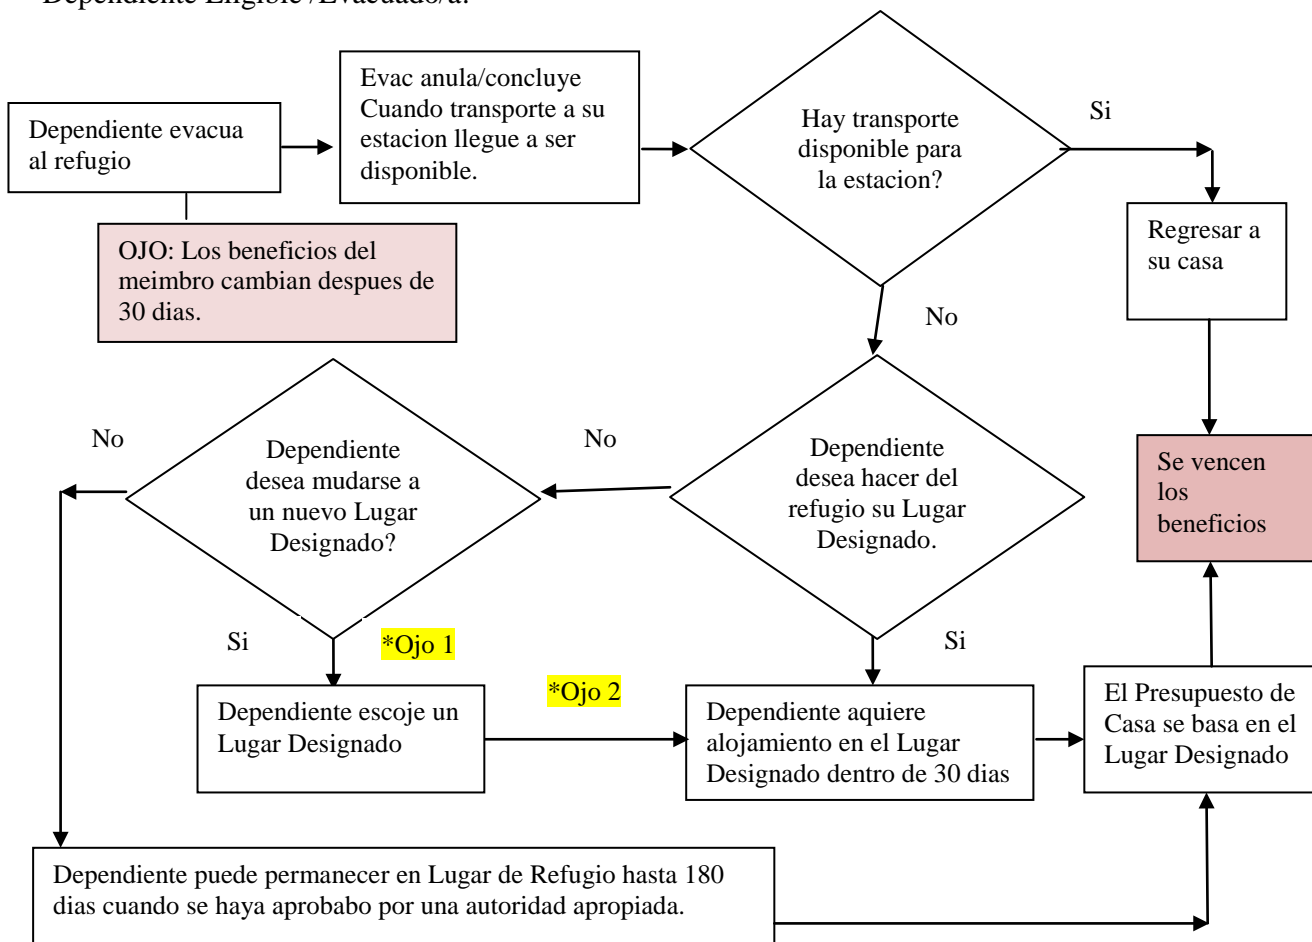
Dependiente Elegible /Evacuado/a.

Dependiente evacua al refugio

Evac anula/concluye Cuando transporte a su estacion llegue a ser disponible.

Hay transporte disponible para la estacion?

Si

Regresar a su casa

OJO: Los beneficios del meimbro cambian despues de 30 dias.

No

No

Dependiente desea mudarse a un nuevo Lugar Designado?

No

Dependiente desea hacer del refugio su Lugar Designado.

Se vencen los beneficios

Si

*Ojo 1

Si

*Ojo 2

Dependiente escoje un Lugar Designado

Dependiente aquiere alojamiento en el Lugar Designado dentro de 30 dias

El Presupuesto de Casa se basa en el Lugar Designado

Dependiente puede permanecer en Lugar de Refugio hasta 180 dias cuando se haya aprobabo por una autoridad apropiada.